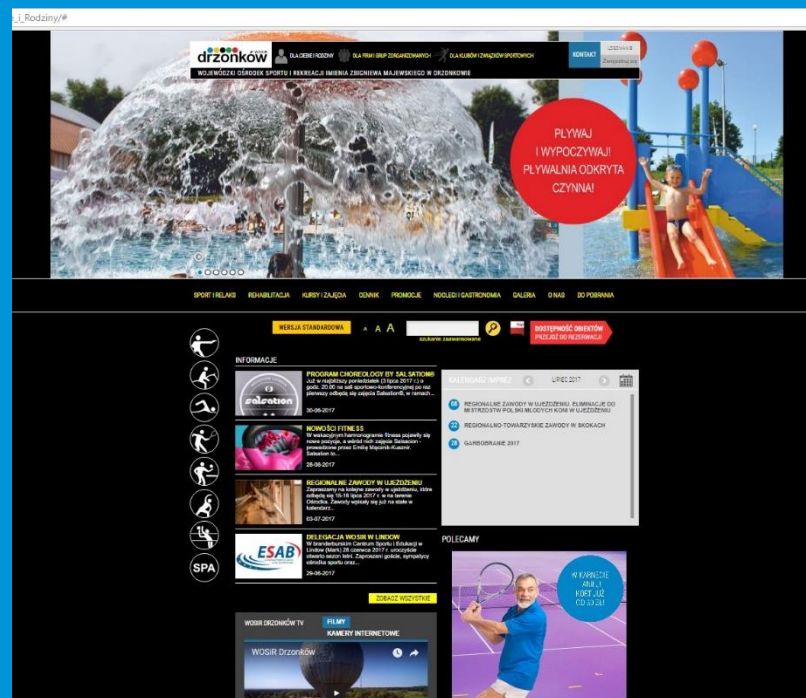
_i_Rodziny/#

drzonków

DLA CIEBIE I RODZINY DLA FIRM I GRUP ZORGANIZOWANYCH DLA KLUBÓW I ZWIĄZKÓW SPORTOWYCH

KONTAKT

WOJEWÓDZKI OŚRODEK SPORTU I REKREACJI IMIENIA ZBIGNIEWA MAJEWSKIEGO W DRZONKOWIE

PŁYWAJ I WYPOCZYWAJ! PŁYWALNIA ODKRYTA CZYNNA!

SPORT I RELAKS REHABILITACJA KURSY I ZAJĘCIA CENNIK PROMOCJE NOCLEGI I GASTRONOMIA GALERIA O NAS DO POBRANIA

WERSJA STANDARDOWA A A A

szukanie zaawansowane

DOSTĘPNOŚĆ OBIEKTÓW PRZEJDŹ DO REZERWACJI

SPA

INFORMACJE

PROGRAM CHOREOLOGY BY SALSATION®
Już w najbliższy poniedziałek (3 lipca 2017 r.) o godz. 20.00 na sali sportowo-konferencyjnej po raz pierwszy odbędą się zajęcia Salsation®, w ramach...
30-06-2017

NOWOŚCI FITNESS
W wakacyjnym harmonogramie fitness pojawiły się nowe pozycje, a wśród nich zajęcia Salsation - prowadzone przez Emilię Mazurek-Kuzior. Salsation to...
28-06-2017

REGIONALNE ZAWODY W UJEŻDŻENIU
Zapraszamy na kolejne zawody w ujeżdżeniu, które odbędą się 15-16 lipca 2017 r. w na terenie Ośrodka. Zawody wpisały się już na stałe w kalendarz...
03-07-2017

DELEGACJA WOSIR W LINDOW
W brandenburskim Centrum Sportu i Edukacji w Lindow (Mark) 28 czerwca 2017 r. uroczyście otwarto sezon letni. Zaproszeni goście, sympatycy obiektu sportu oraz...
29-06-2017

ZOBACZ WSZYSTKIE

KALENDARZ IMPREZ LIPIEC 2017

08 REGIONALNE ZAWODY W UJEŻDŻENIU, ELIMINACJE DO MISTRZOSTW POLSKI MŁODYCH KONI W UJEŻDŻENIU
22 REGIONALNO-TOWARZYSKIE ZAWODY W SKOKACH
29 GARBOBRANIE 2017

POLECAMY

W KARNECIE ANI 1 KORT JUŻ OD 33 ZŁ!

WOSIR DRZONKÓW TV FILMY KAMERY INTERNETOWE

WOSiR Drzonków